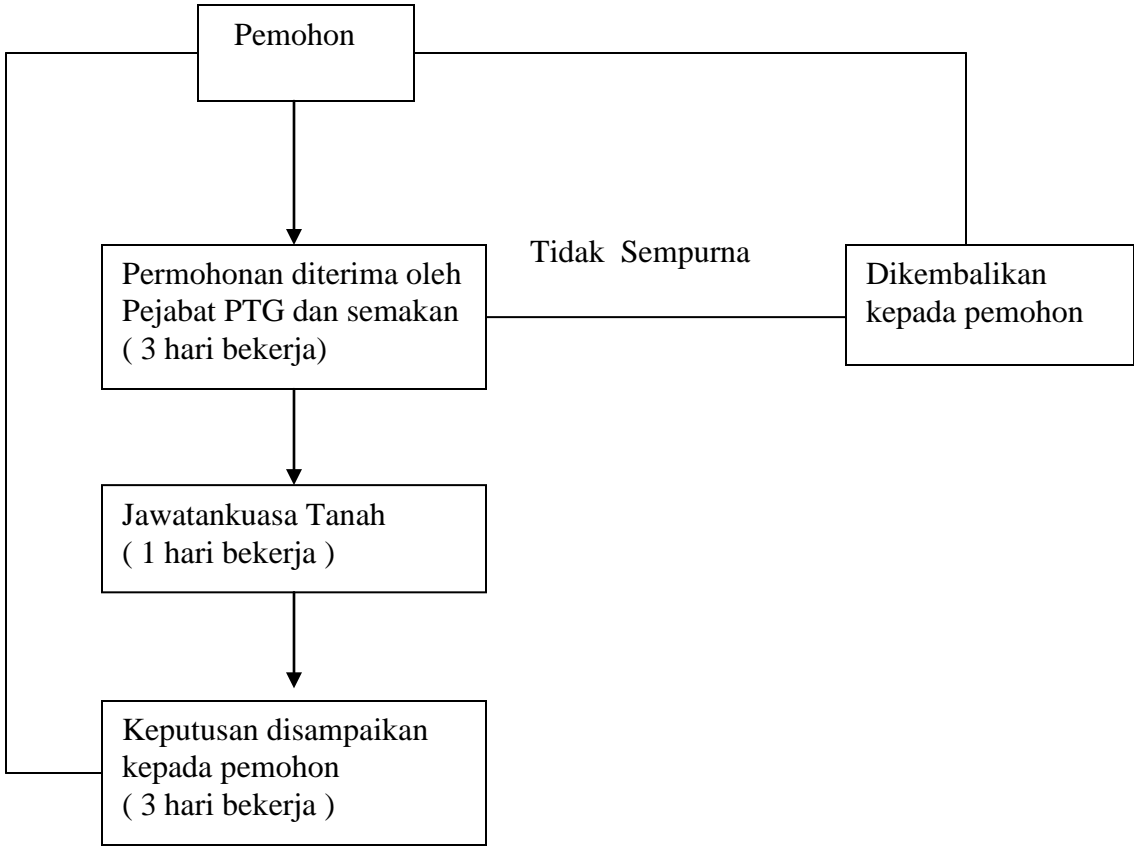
Pemohon

Permohonan diterima oleh Pejabat PTG dan semakan ( 3 hari bekerja)

Tidak Sempurna

Dikembalikan kepada pemohon

Jawatankuasa Tanah ( 1 hari bekerja )

Keputusan disampaikan kepada pemohon ( 3 hari bekerja )